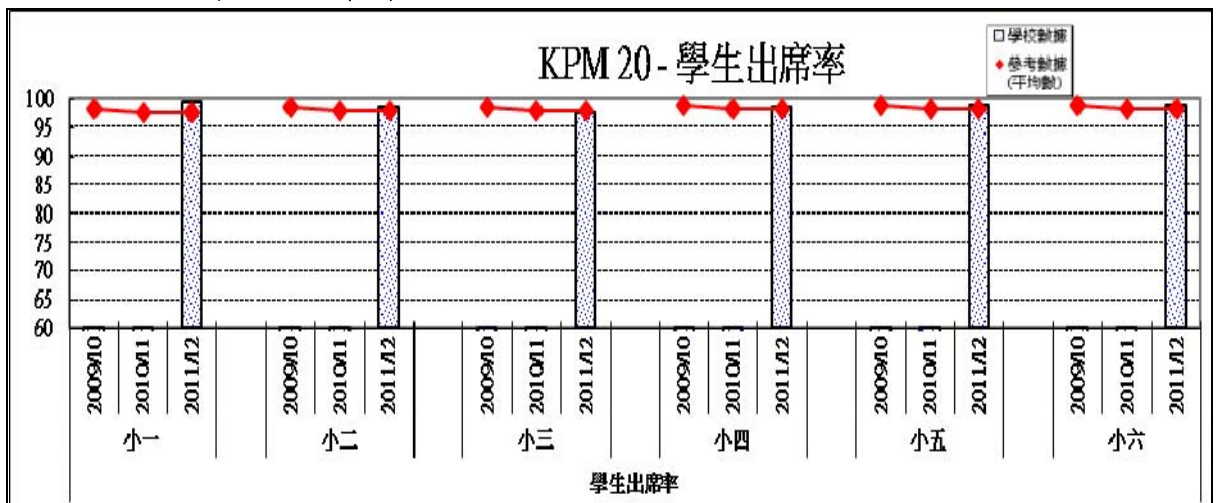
KPM 20 - 學生出席率

□ 學校數據
◆ 參考數據 (平均數)

100
95
90
85
80
75
70
65
60

2009/10
2010/11
2011/12
小一

2009/10
2010/11
2011/12
小二

2009/10
2010/11
2011/12
小三

2009/10
2010/11
2011/12
小四

2009/10
2010/11
2011/12
小五

2009/10
2010/11
2011/12
小六

學生出席率